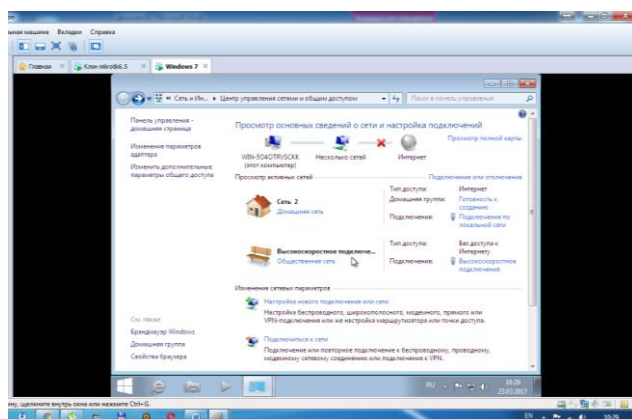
ьная машина Вкладки Справка

Главная × Клон mikrotik6.5 × Windows 7 ×

« Сеть и Ин... ▸ Центр управления сетями и общим доступом ▾ Поиск в панели управления

Панель управления - домашняя страница

Изменение параметров адаптера

Изменить дополнительные параметры общего доступа

Просмотр основных сведений о сети и настройка подключений

Просмотр полной карты

WIN-5O4OTRVSCKK (этот компьютер)

Несколько сетей

Интернет

Просмотр активных сетей

Подключение или отключение

Сеть 2
Домашняя сеть

Тип доступа: Интернет
Домашняя группа: Готовность к созданию
Подключения: Подключение по локальной сети

Высокоскоростное подключе...
Общественная сеть

Тип доступа: Без доступа к Интернету
Подключения: Высокоскоростное подключение

Изменение сетевых параметров

Настройка нового подключения или сети
Настройка беспроводного, широкополосного, модемного, прямого или VPN-подключения или же настройка маршрутизатора или точки доступа.

Подключиться к сети
Подключение или повторное подключение к беспроводному, проводному, модемному сетевому соединению или подключение к VPN.

См. также

Брандмауэр Windows

Домашняя группа

Свойства браузера

RU 10:28 23.03.2017

ему, щелкните внутри окна или нажмите Ctrl+G.

EN 10:29